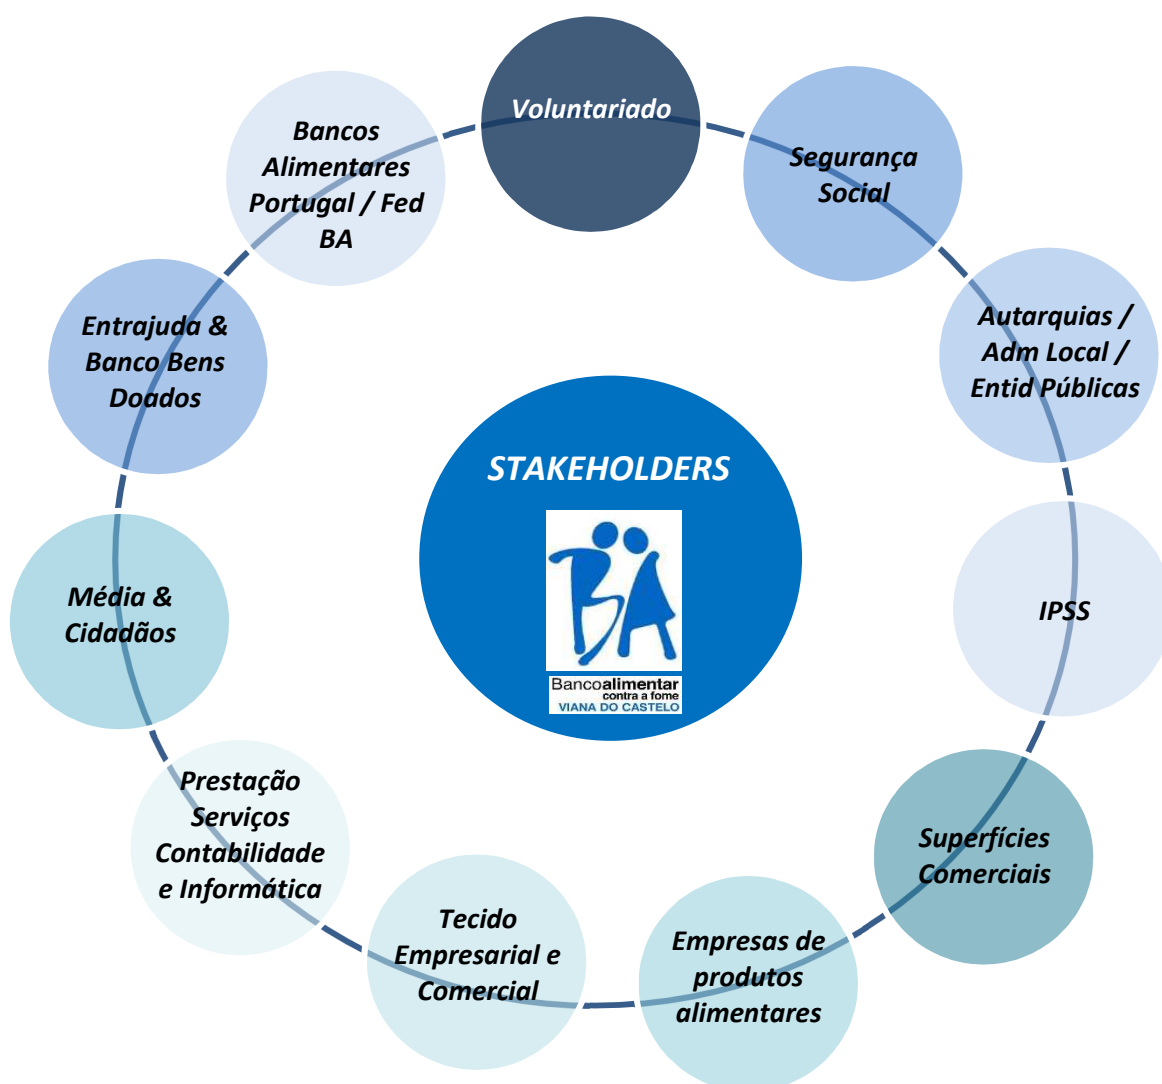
Voluntariado

Segurança Social

Autarquias / Adm Local / Entid Públicas

IPSS

Superfícies Comerciais

Empresas de produtos alimentares

Tecido Empresarial e Comercial

Prestação Serviços Contabilidade e Informática

Média & Cidadãos

Entrajuda & Banco Bens Doados

Bancos Alimentares Portugal / Fed BA

STAKEHOLDERS

BA

Bancoalimentar contra a fome VIANA DO CASTELO